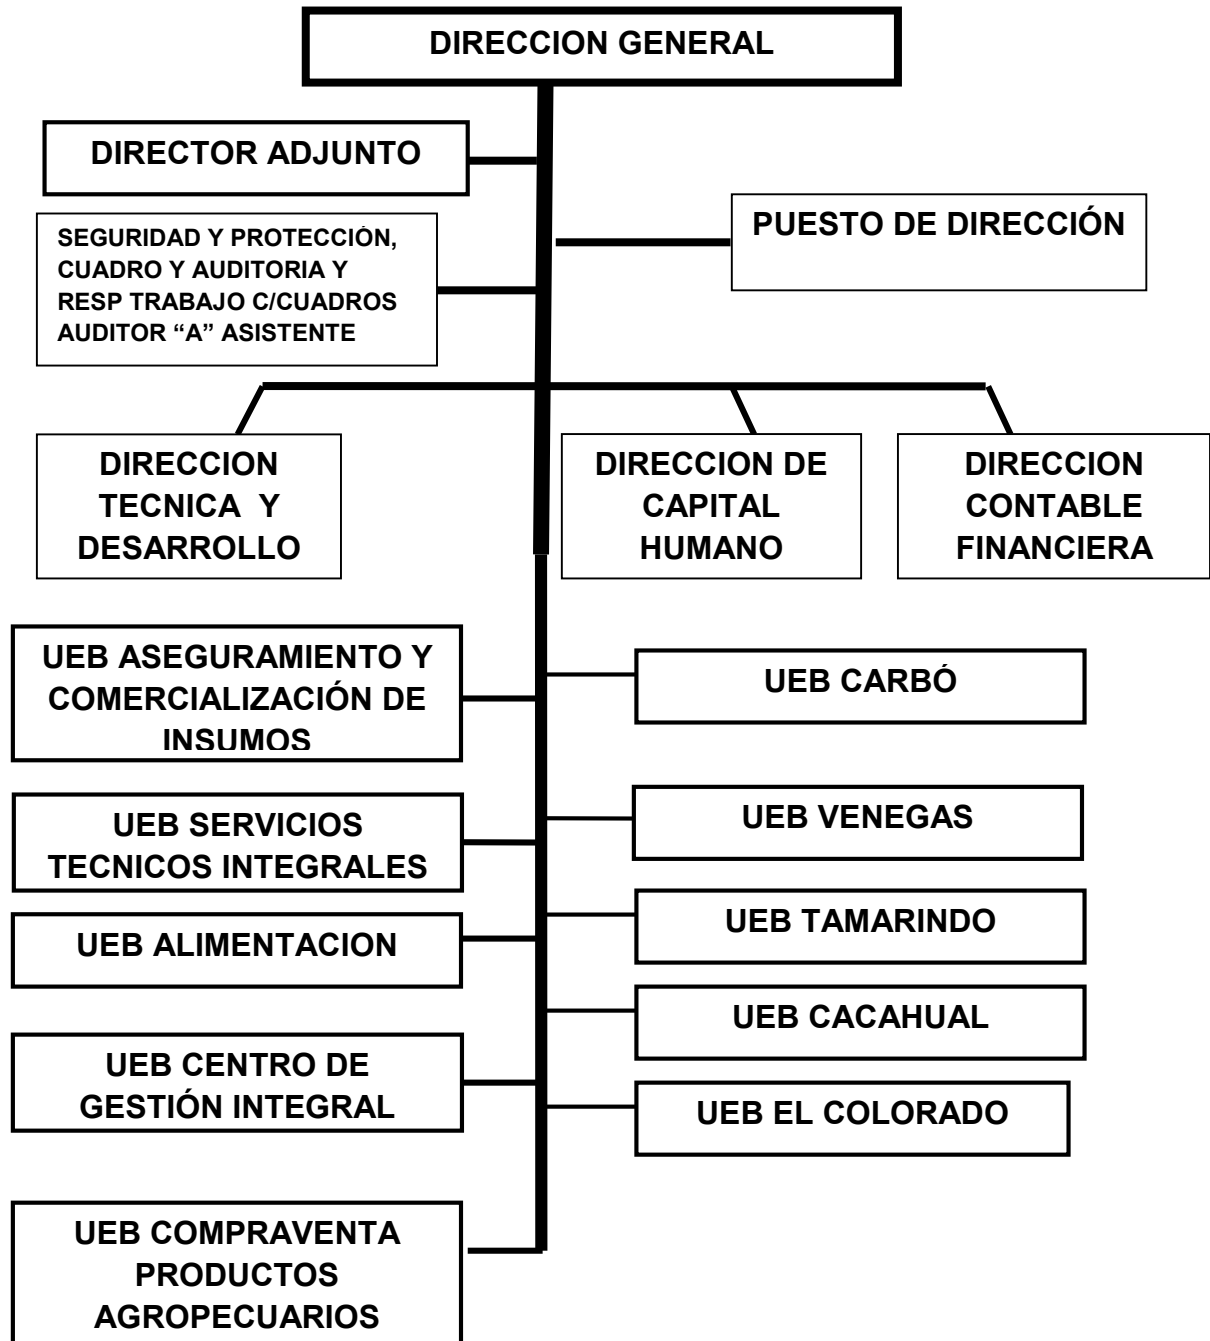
DIRECCION GENERAL

DIRECTOR ADJUNTO

SEGURIDAD Y PROTECCIÒN, CUADRO Y AUDITORIA Y RESP TRABAJO C/CUADROS AUDITOR "A" ASISTENTE

PUESTO DE DIRECCIÓN

DIRECCION TECNICA Y DESARROLLO

DIRECCION DE CAPITAL HUMANO

DIRECCION CONTABLE FINANCIERA

UEB ASEGURAMIENTO Y COMERCIALIZACIÓN DE INSUMOS

UEB CARBÓ

UEB SERVICIOS TECNICOS INTEGRALES

UEB VENEGAS

UEB ALIMENTACION

UEB TAMARINDO

UEB CACAHUAL

UEB CENTRO DE GESTIÓN INTEGRAL

UEB EL COLORADO

UEB COMPRAVENTA PRODUCTOS AGROPECUARIOS